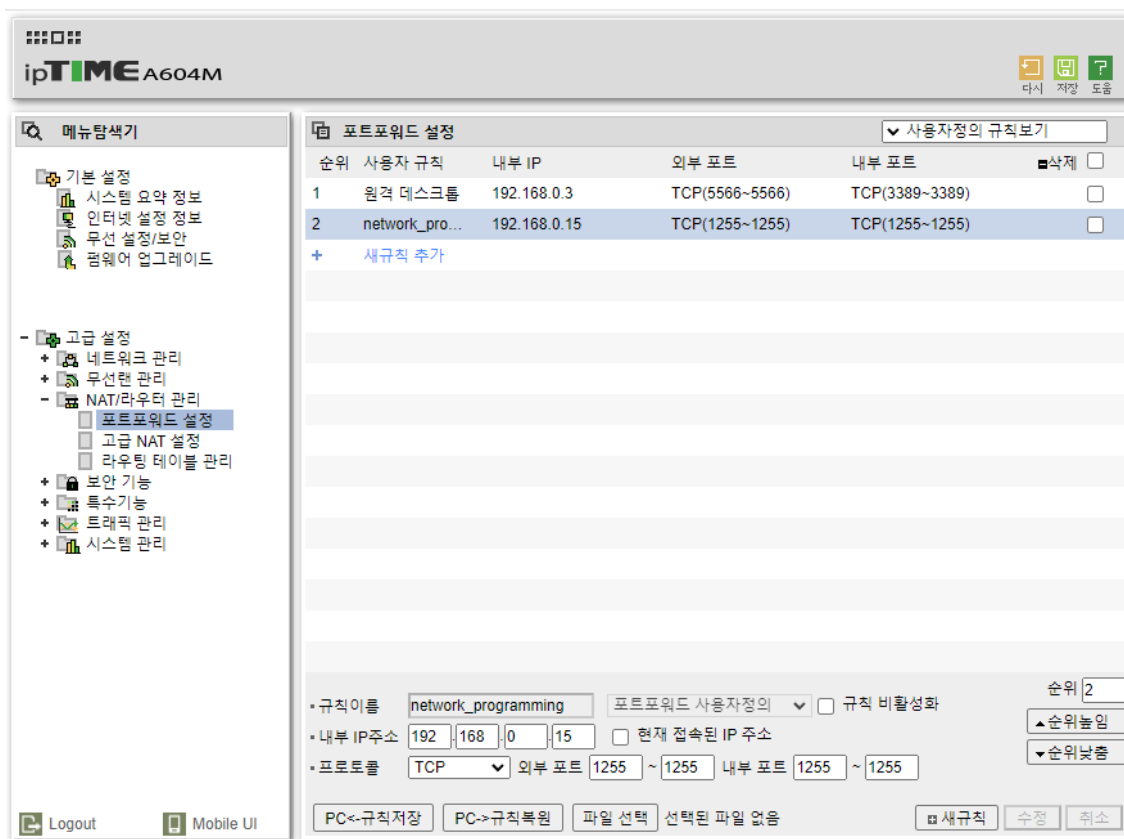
ipTIME A604M

다시 저장 도움

메뉴탐색기

기본 설정
시스템 요약 정보
인터넷 설정 정보
무선 설정/보안
펌웨어 업그레이드

고급 설정
네트워크 관리
무선랜 관리
NAT/라우터 관리
포트포워드 설정
고급 NAT 설정
라우팅 테이블 관리
보안 기능
특수기능
트래픽 관리
시스템 관리

Logout Mobile UI

포트포워드 설정

사용자정의 규칙보기

| 순위 | 사용자 규칙 | 내부 IP | 외부 포트 | 내부 포트 | 삭제 |
|---|---|---|---|---|---|
| 1 | 원격 데스크톱 | 192.168.0.3 | TCP(5566~5566) | TCP(3389~3389) | |
| 2 | network_pro... | 192.168.0.15 | TCP(1255~1255) | TCP(1255~1255) | |

+ 새규칙 추가

규칙이름 network_programming 포트포워드 사용자정의 규칙 비활성화
내부 IP주소 192 . 168 . 0 . 15 현재 접속된 IP 주소
프로토콜 TCP 외부 포트 1255 ~ 1255 내부 포트 1255 ~ 1255

순위 2
순위높임
순위낮춤

PC<-규칙저장 PC->규칙복원 파일 선택 선택된 파일 없음 새규칙 수정 취소